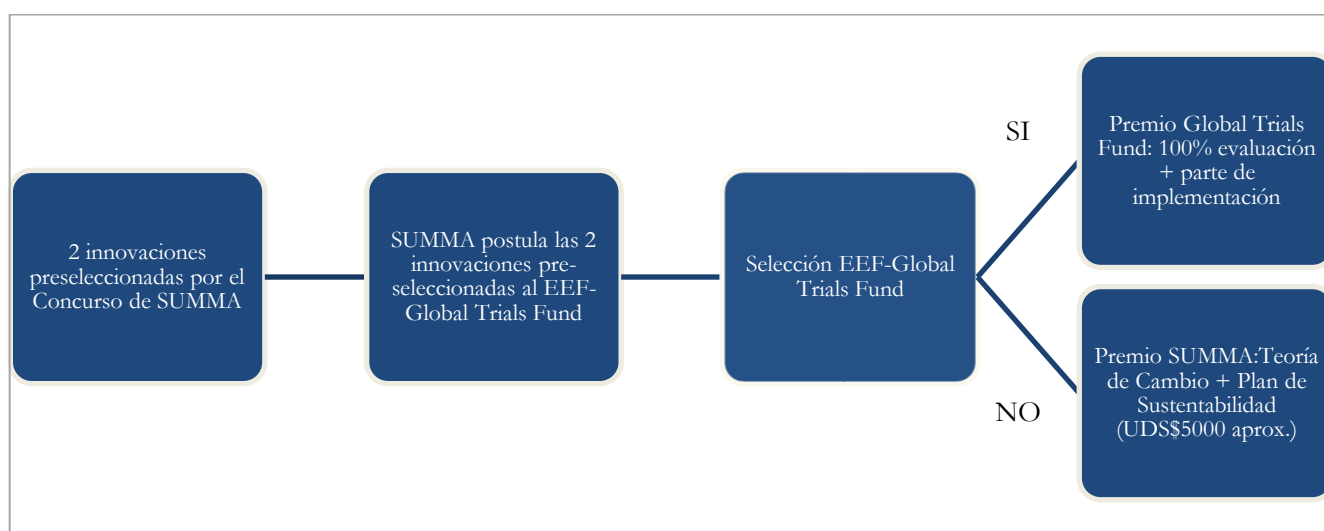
2 innovaciones preseleccionadas por el Concurso de SUMMA

SUMMA postula las 2 innovaciones preseleccionadas al EEF-Global Trials Fund

Selección EEF-Global Trials Fund

SI

Premio Global Trials Fund: 100% evaluación + parte de implementación

NO

Premio SUMMA:Teoría de Cambio + Plan de Sustentabilidad (UDS$5000 aprox.)